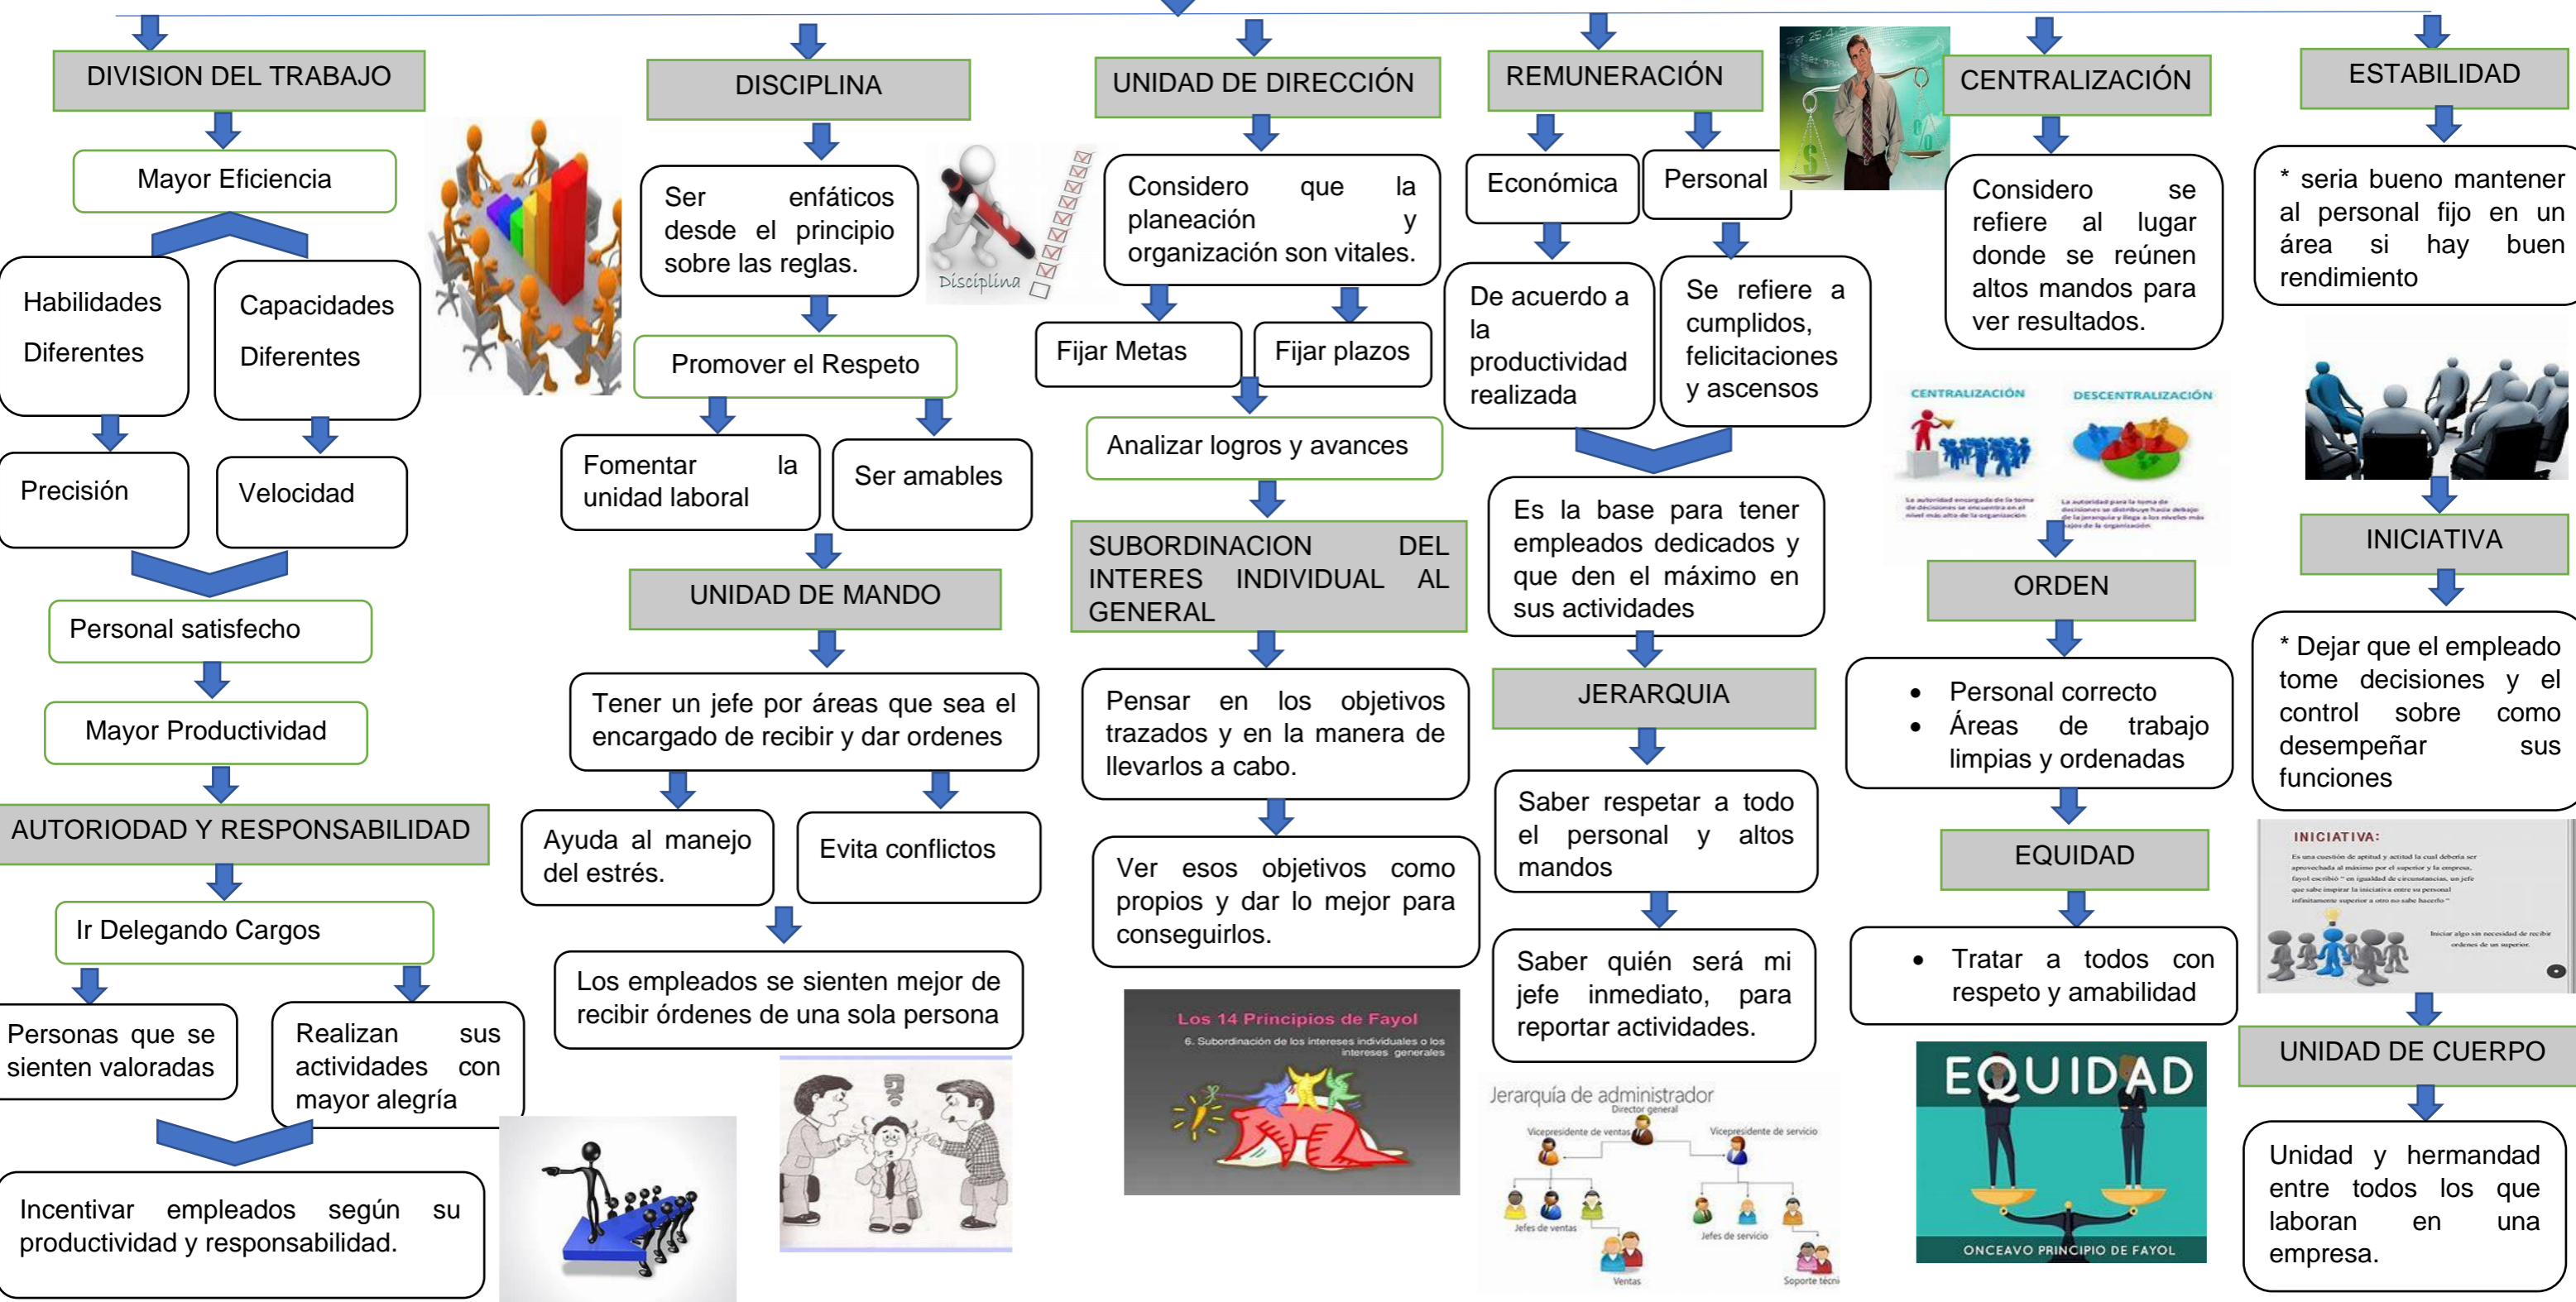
DIVISION DEL TRABAJO

Mayor Eficiencia

Habilidades Diferentes

Capacidades Diferentes

Precisión

Velocidad

Personal satisfecho

Mayor Productividad

AUTORIODAD Y RESPONSABILIDAD

Ir Delegando Cargos

Personas que se sienten valoradas

Realizan sus actividades con mayor alegría

Incentivar empleados según su productividad y responsabilidad.

DISCIPLINA

Ser enfáticos desde el principio sobre las reglas.

Disciplina

Promover el Respeto

Fomentar la unidad laboral

Ser amables

UNIDAD DE MANDO

Tener un jefe por áreas que sea el encargado de recibir y dar ordenes

Ayuda al manejo del estrés.

Evita conflictos

Los empleados se sienten mejor de recibir órdenes de una sola persona

UNIDAD DE DIRECCIÓN

Considero que la planeación y organización son vitales.

Fijar Metas

Fijar plazos

Analizar logros y avances

SUBORDINACION DEL INTERES INDIVIDUAL AL GENERAL

Pensar en los objetivos trazados y en la manera de llevarlos a cabo.

Ver esos objetivos como propios y dar lo mejor para conseguirlos.

Los 14 Principios de Fayol

6. Subordinación de los intereses individuales a los intereses generales

REMUNERACIÓN

Económica

Personal

De acuerdo a la productividad realizada

Se refiere a cumplidos, felicitaciones y ascensos

Es la base para tener empleados dedicados y que den el máximo en sus actividades

JERARQUIA

Saber respetar a todo el personal y altos mandos

Saber quién será mi jefe inmediato, para reportar actividades.

Jerarquía de administrador

Director general

Vicepresidente de ventas

Vicepresidente de servicio

Jefes de ventas

Jefes de servicio

Ventas

Soporte técni

CENTRALIZACIÓN

Considero se refiere al lugar donde se reúnen altos mandos para ver resultados.

CENTRALIZACIÓN

DESCENTRALIZACIÓN

ORDEN

• Personal correcto
• Áreas de trabajo limpias y ordenadas

EQUIDAD

• Tratar a todos con respeto y amabilidad

EQUIDAD

ONCEAVO PRINCIPIO DE FAYOL

ESTABILIDAD

* seria bueno mantener al personal fijo en un área si hay buen rendimiento

INICIATIVA

* Dejar que el empleado tome decisiones y el control sobre como desempeñar sus funciones

INICIATIVA:

UNIDAD DE CUERPO

Unidad y hermandad entre todos los que laboran en una empresa.